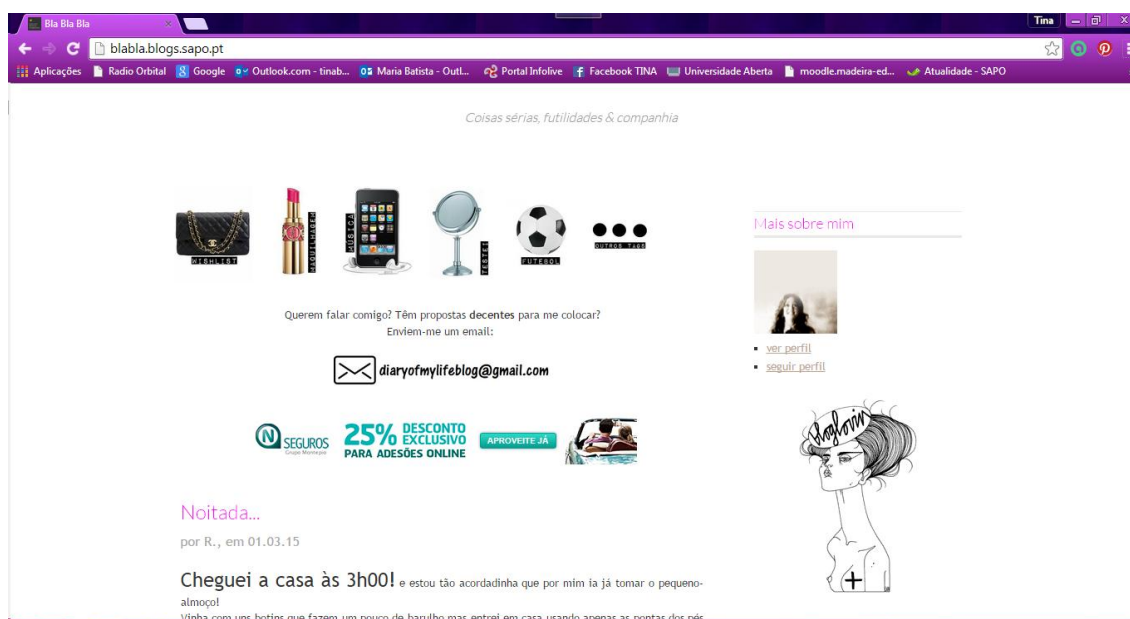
Bla Bla Bla

Tina

blabla.blogs.sapo.pt

Aplicações Radio Orbital Google Outlook.com - tinab... Maria Batista - Outl... Portal Infolive Facebook TINA Universidade Aberta moodle.madeira-ed... Atualidade - SAPO

Coisas sérias, futilidades & companhia

WISHLIST MAKE UP MÚSICA FESTE! FUTEBOL OUTRAS TAGS

Mais sobre mim

Querem falar comigo? Têm propostas decentes para me colocar? Enviem-me um email:

diaryofmylifeblog@gmail.com

- ver perfil
- seguir perfil

N SEGUROS Grupo Montepio 25% DESCONTO EXCLUSIVO PARA ADESÕES ONLINE APROVEITE JÁ

blogbvin

Noitada...

por R., em 01.03.15

Cheguei a casa às 3h00! e estou tão acordadinha que por mim ia já tomar o pequeno-almoço!

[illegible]